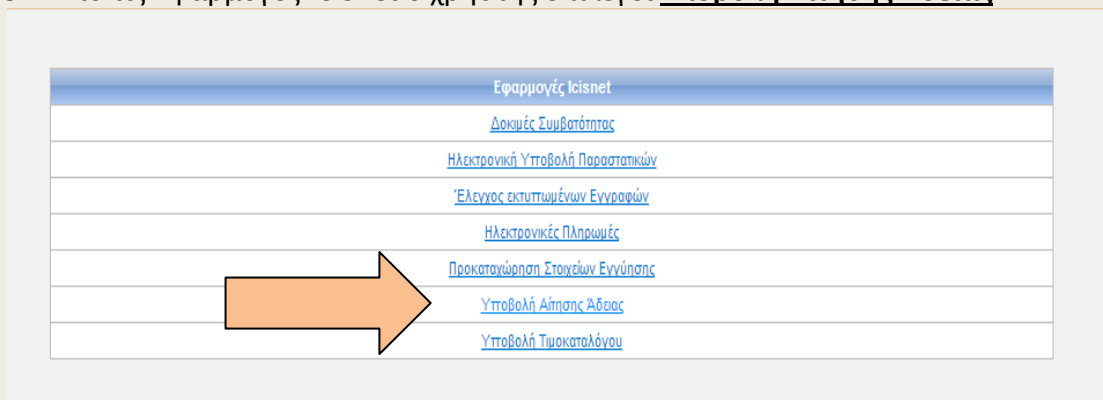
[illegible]

| Εφαρμογές Icisnet |
|---|
| Δοκιμές Συμβατότητας |
| Ηλεκτρονική Υποβολή Παραστατικών |
| Έλεγχος εκτυπωμένων Εγγραφών |
| Ηλεκτρονικές Πληρωμές |
| Προκαταχώρηση Στοιχείων Εγγύησης |
| Υποβολή Αίτησης Άδειας |
| Υποβολή Τιμοκαταλόγου |